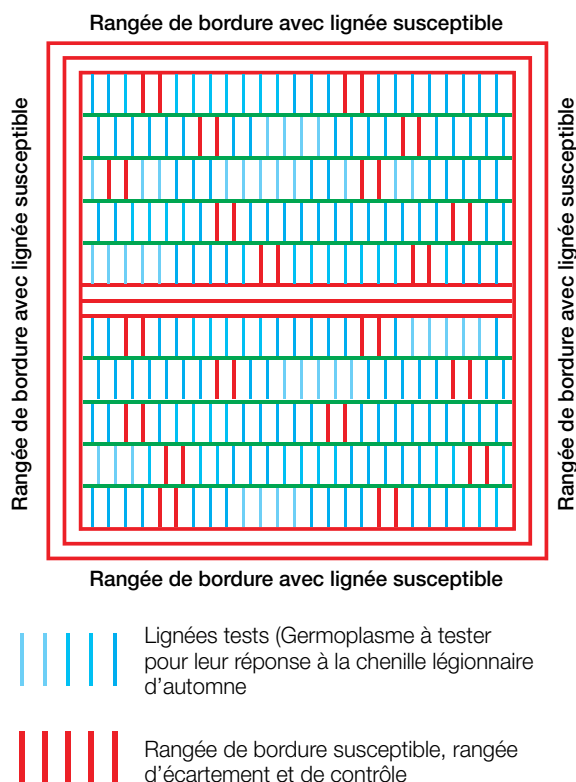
Rangée de bordure avec lignée susceptible

Rangée de bordure avec lignée susceptible

Rangée de bordure avec lignée susceptible

Rangée de bordure avec lignée susceptible

Lignées tests (Germoplasme à tester pour leur réponse à la chenille légionnaire d'automne

Rangée de bordure susceptible, rangée d'écartement et de contrôle